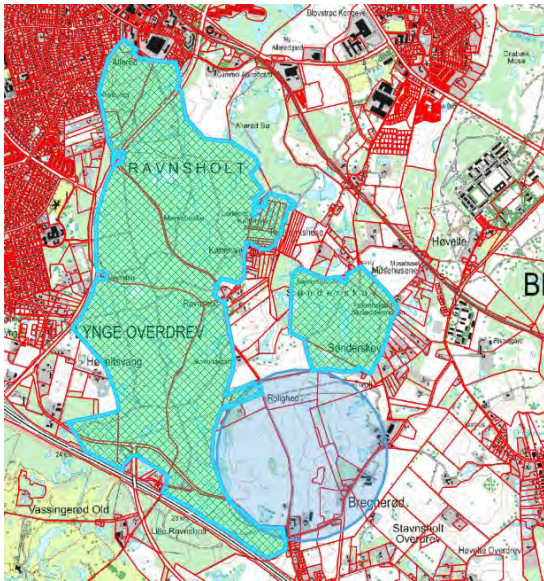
Blovstrød Kongevej
Allerød
Gammel Alvestrup
Allerød Sø
RAVNSHOLT
Kattehale
Høvelte
Mosehusene
SØNDERSKOV
Sønderskov
YNGE OVERDREV
Ravnsholt
Rolighed
Bregnerød
Stavnsholt Overdrev
Høvelte Overdrev
Vassingerød Old
Lille Ravnsholt
Drabæk Mose
Bl